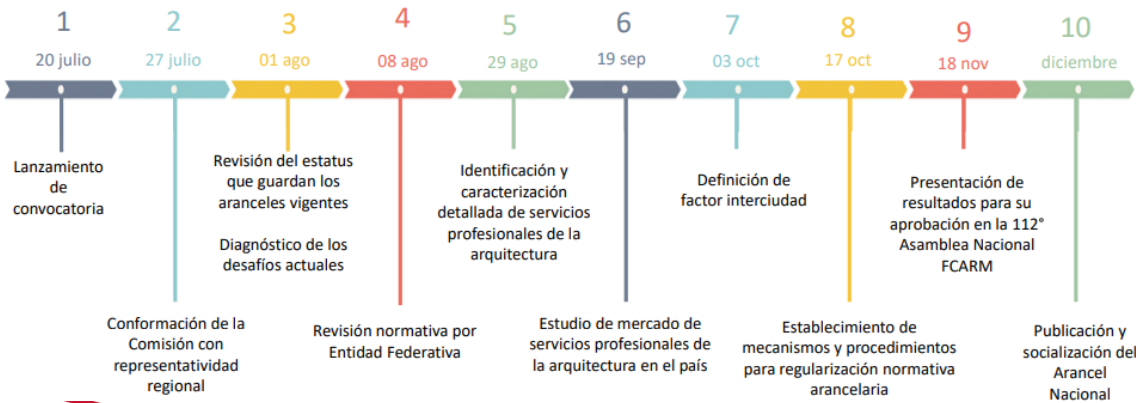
1
20 julio

2
27 julio

3
01 ago

4
08 ago

5
29 ago

6
19 sep

7
03 oct

8
17 oct

9
18 nov

10
diciembre

Lanzamiento de convocatoria

Conformación de la Comisión con representatividad regional

Revisión del estatus que guardan los aranceles vigentes

Diagnóstico de los desafíos actuales

Revisión normativa por Entidad Federativa

Identificación y caracterización detallada de servicios profesionales de la arquitectura

Estudio de mercado de servicios profesionales de la arquitectura en el país

Definición de factor interciudad

Establecimiento de mecanismos y procedimientos para regularización normativa arancelaria

Presentación de resultados para su aprobación en la 112° Asamblea Nacional FCARM

Publicación y socialización del Arancel Nacional